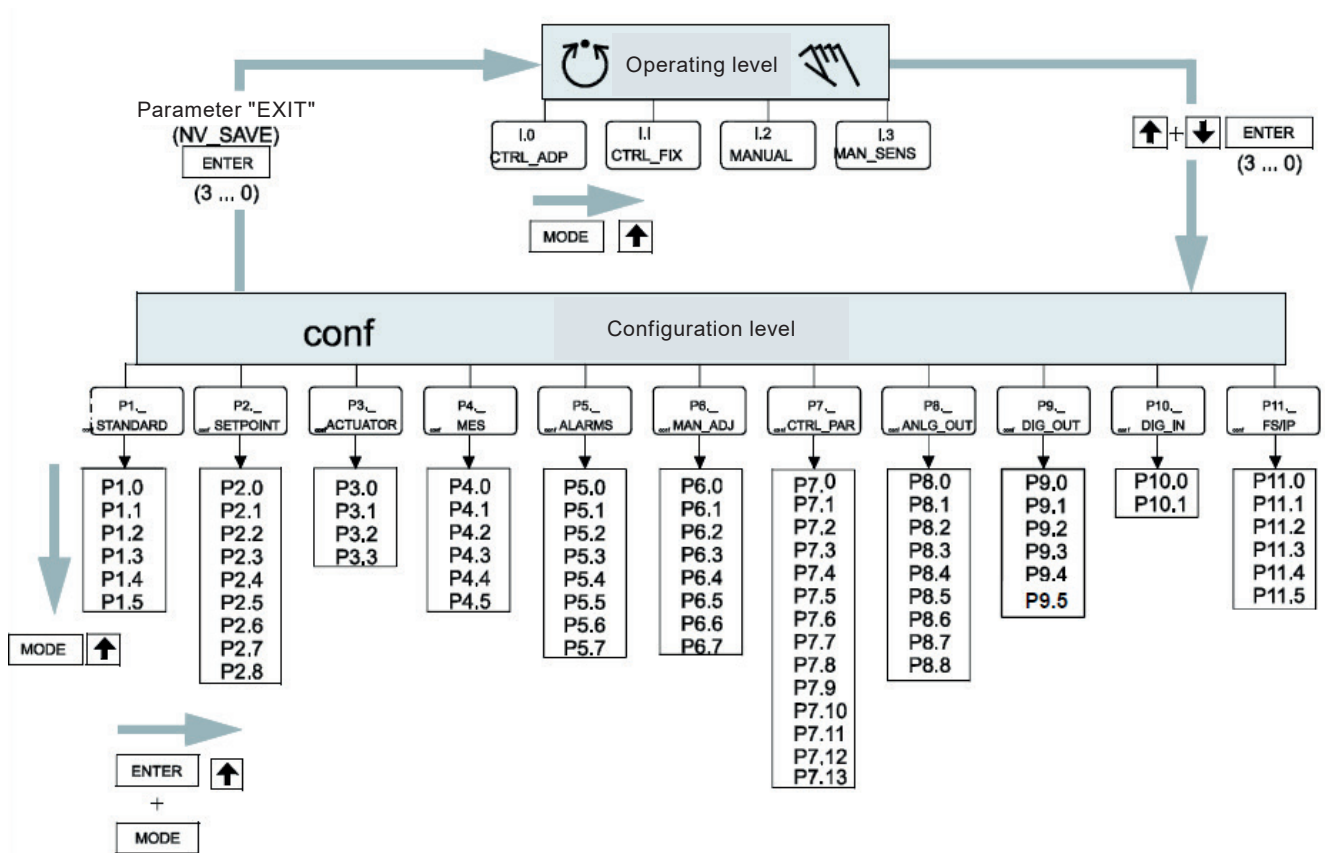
Operating level

Parameter "EXIT"
(NV_SAVE)
ENTER
(3 ... 0)

I.0
CTRL_ADP

I.I
CTRL_FIX

I.2
MANUAL

I.3
MAN_SENS

MODE

+ ENTER
(3 ... 0)

conf

Configuration level

P1._
conf STANDARD

P2._
conf SETPOINT

P3._
conf ACTUATOR

P4._
conf MES

P5._
conf ALARMS

P6._
conf MAN_ADJ

P7._
conf CTRL_PAR

P8._
conf ANLG_OUT

P9._
conf DIG_OUT

P10._
conf DIG_IN

P11._
conf FS/IP

P1.0
P1.1
P1.2
P1.3
P1.4
P1.5

P2.0
P2.1
P2.2
P2.3
P2.4
P2.5
P2.6
P2.7
P2.8

P3.0
P3.1
P3.2
P3.3

P4.0
P4.1
P4.2
P4.3
P4.4
P4.5

P5.0
P5.1
P5.2
P5.3
P5.4
P5.5
P5.6
P5.7

P6.0
P6.1
P6.2
P6.3
P6.4
P6.5
P6.6
P6.7

P7.0
P7.1
P7.2
P7.3
P7.4
P7.5
P7.6
P7.7
P7.8
P7.9
P7.10
P7.11
P7.12
P7.13

P8.0
P8.1
P8.2
P8.3
P8.4
P8.5
P8.6
P8.7
P8.8

P9.0
P9.1
P9.2
P9.3
P9.4
P9.5

P10.0
P10.1

P11.0
P11.1
P11.2
P11.3
P11.4
P11.5

MODE

ENTER
+
MODE